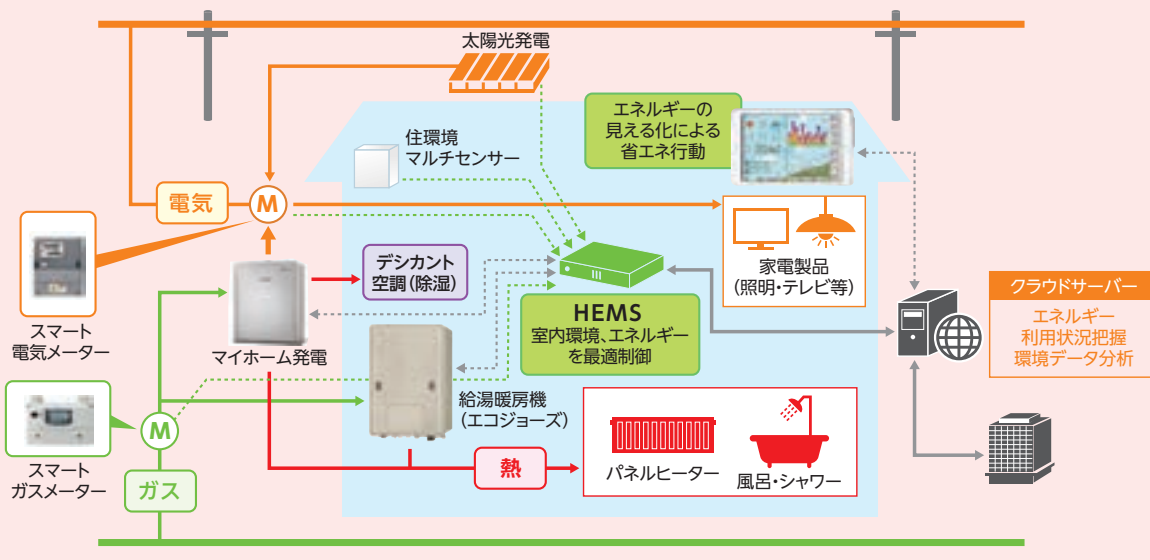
太陽光発電

エネルギーの
見える化による
省エネ行動

住環境
マルチセンサー

電気

M

スマート
電気メーター

デシカント
空調（除湿）

家電製品
（照明・テレビ等）

マイホーム発電

HEMS
室内環境、エネルギー
を最適制御

クラウドサーバー
エネルギー
利用状況把握
環境データ分析

スマート
ガスメーター

M

給湯暖房機
（エコジョーズ）

熱

パネルヒーター

風呂・シャワー

ガス